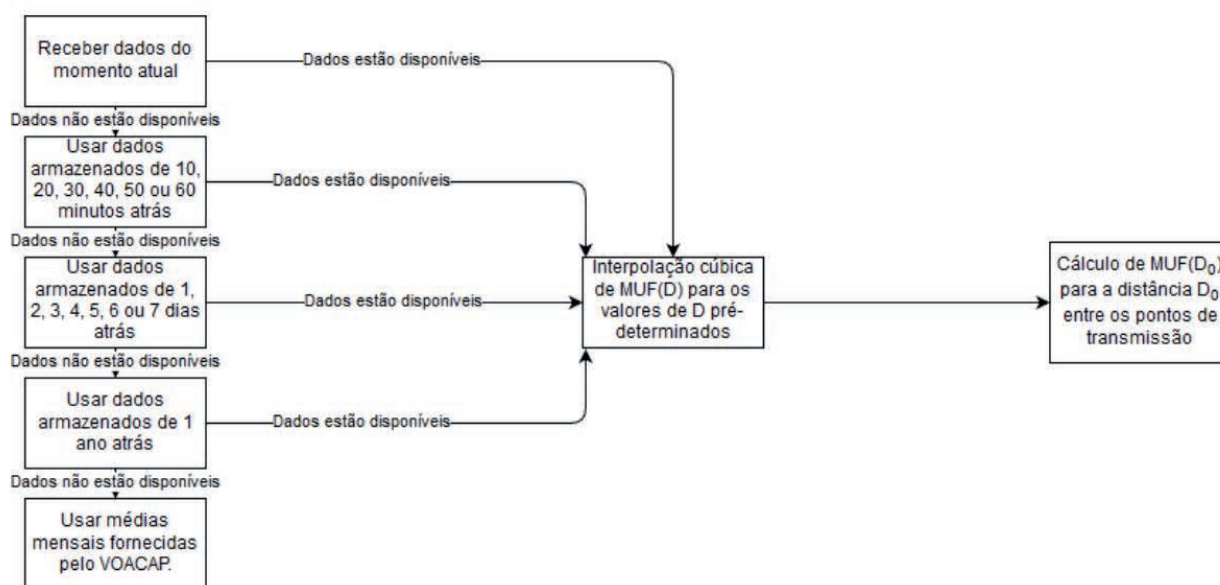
Receber dados do momento atual

Dados estão disponíveis

Dados não estão disponíveis

Usar dados armazenados de 10, 20, 30, 40, 50 ou 60 minutos atrás

Dados estão disponíveis

Dados não estão disponíveis

Usar dados armazenados de 1, 2, 3, 4, 5, 6 ou 7 dias atrás

Dados estão disponíveis

Dados não estão disponíveis

Usar dados armazenados de 1 ano atrás

Dados estão disponíveis

Dados não estão disponíveis

Usar médias mensais fornecidas pelo VOACAP.

Interpolação cúbica de MUF(D) para os valores de D pré-determinados

Cálculo de MUF($D_0$) para a distância $D_0$ entre os pontos de transmissão